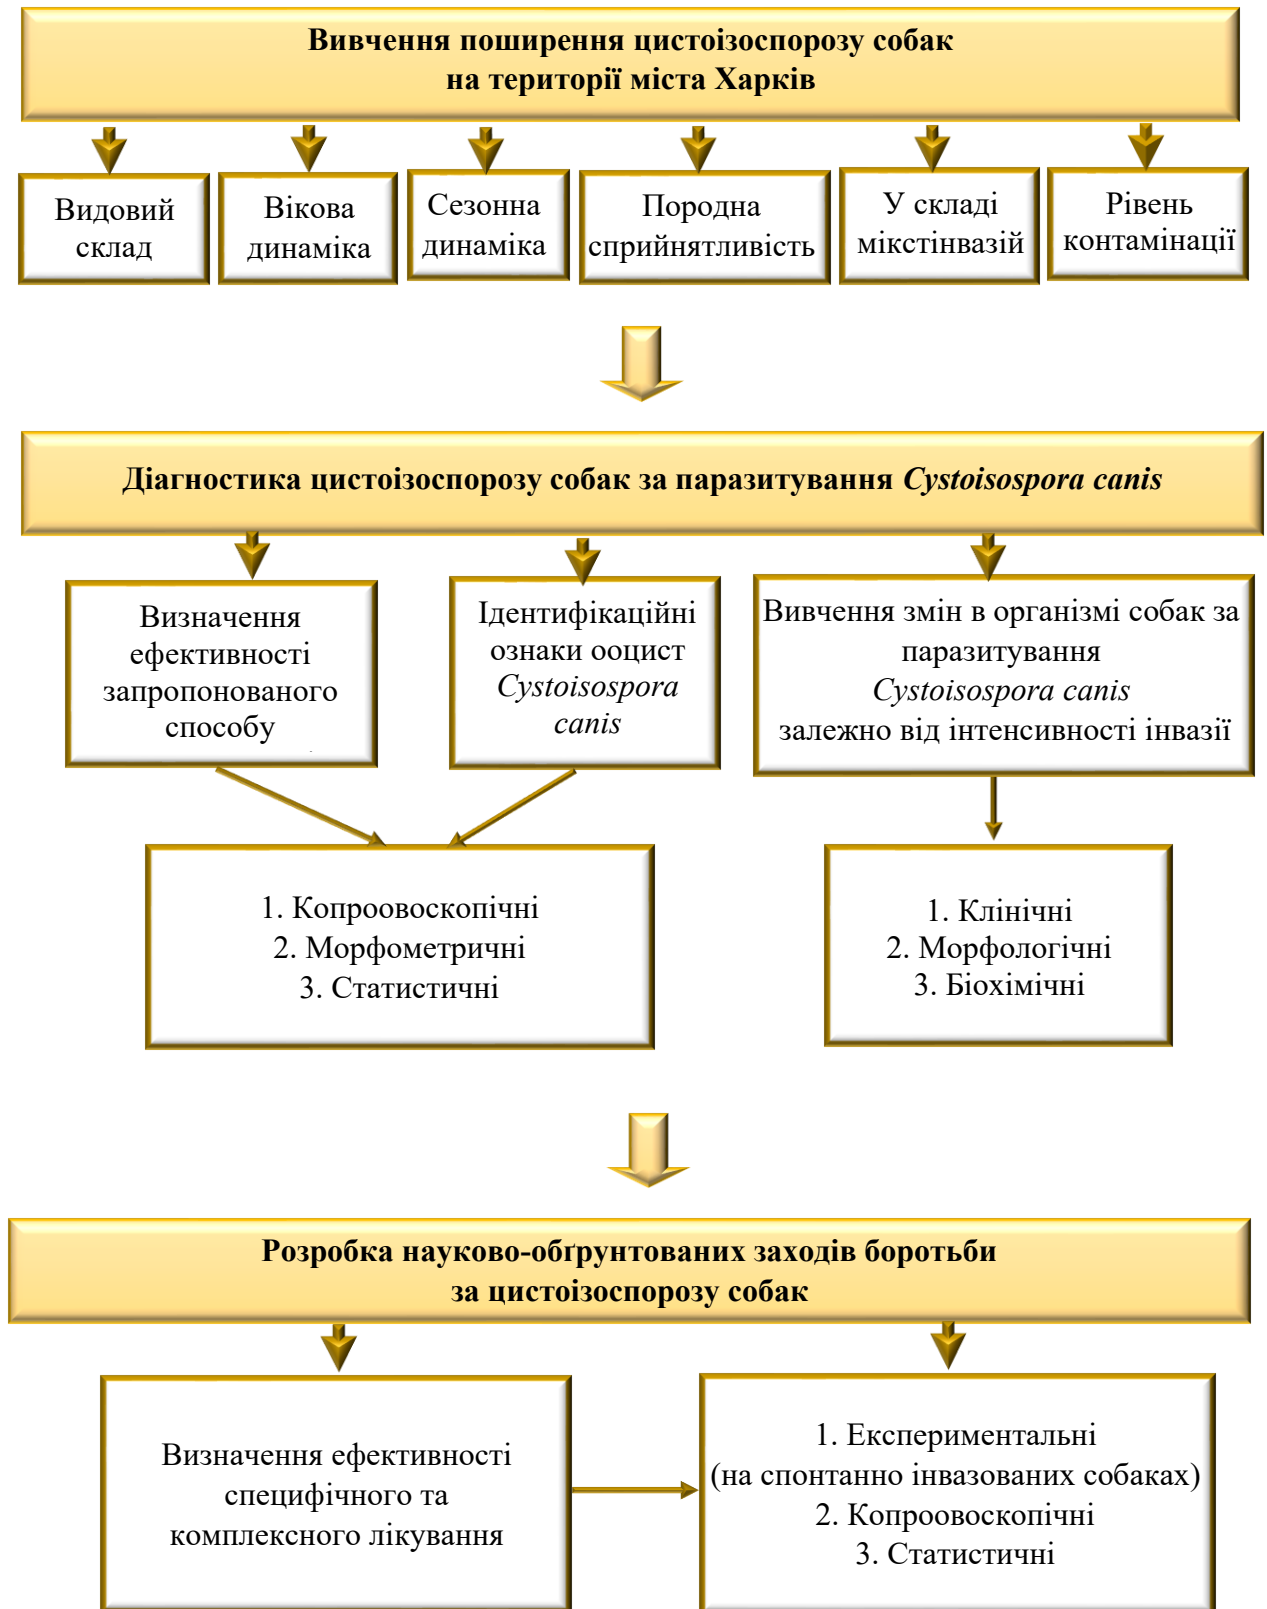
Вивчення поширення цистоізоспорозу собак на території міста Харків

Видовий склад

Вікова динаміка

Сезонна динаміка

Породна сприйнятливість

У складі мікстінвазій

Рівень контамінації

Діагностика цистоізоспорозу собак за паразитування *Cystoisospora canis*

Визначення ефективності запропонованого способу

Ідентифікаційні ознаки ооцист *Cystoisospora canis*

Вивчення змін в організмі собак за паразитування *Cystoisospora canis* залежно від інтенсивності інвазії

1. Копроовоскопічні
2. Морфометричні
3. Статистичні

1. Клінічні
2. Морфологічні
3. Біохімічні

Розробка науково-обґрунтованих заходів боротьби за цистоізоспорозу собак

Визначення ефективності специфічного та комплексного лікування

1. Експериментальні (на спонтанно інвазованих собаках)
2. Копроовоскопічні
3. Статистичні